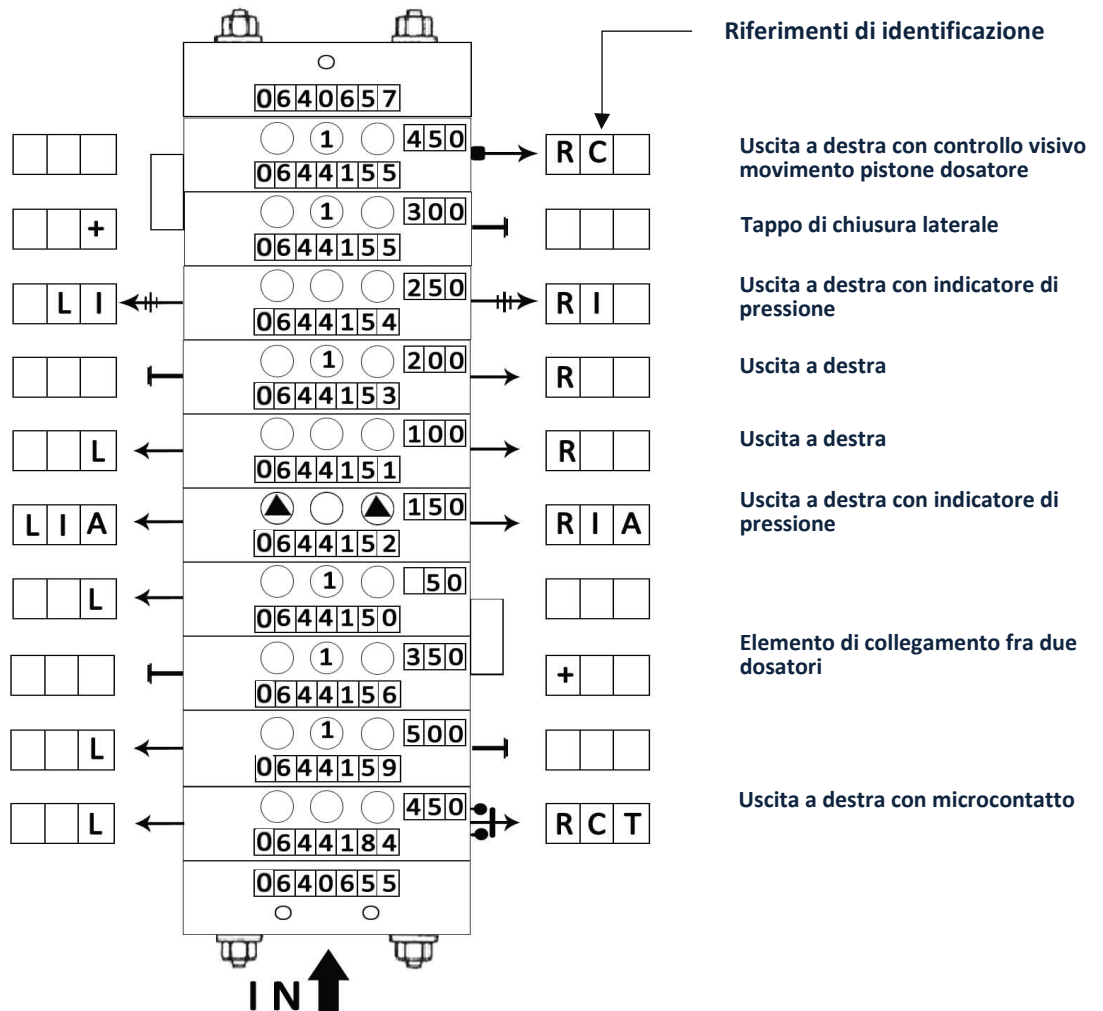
Riferimenti di identificazione

0640657

1 450
0644155
R C
Uscita a destra con controllo visivo movimento pistone dosatore

+
1 300
0644155
Tappo di chiusura laterale

L I
250
0644154
R I
Uscita a destra con indicatore di pressione

1 200
0644153
R
Uscita a destra

L
100
0644151
R
Uscita a destra

L I A
150
0644152
R I A
Uscita a destra con indicatore di pressione

L
1 50
0644150

1 350
0644156
+
Elemento di collegamento fra due dosatori

L
1 500
0644159

L
450
0644184
R C T
Uscita a destra con microcontatto

0640655

I N